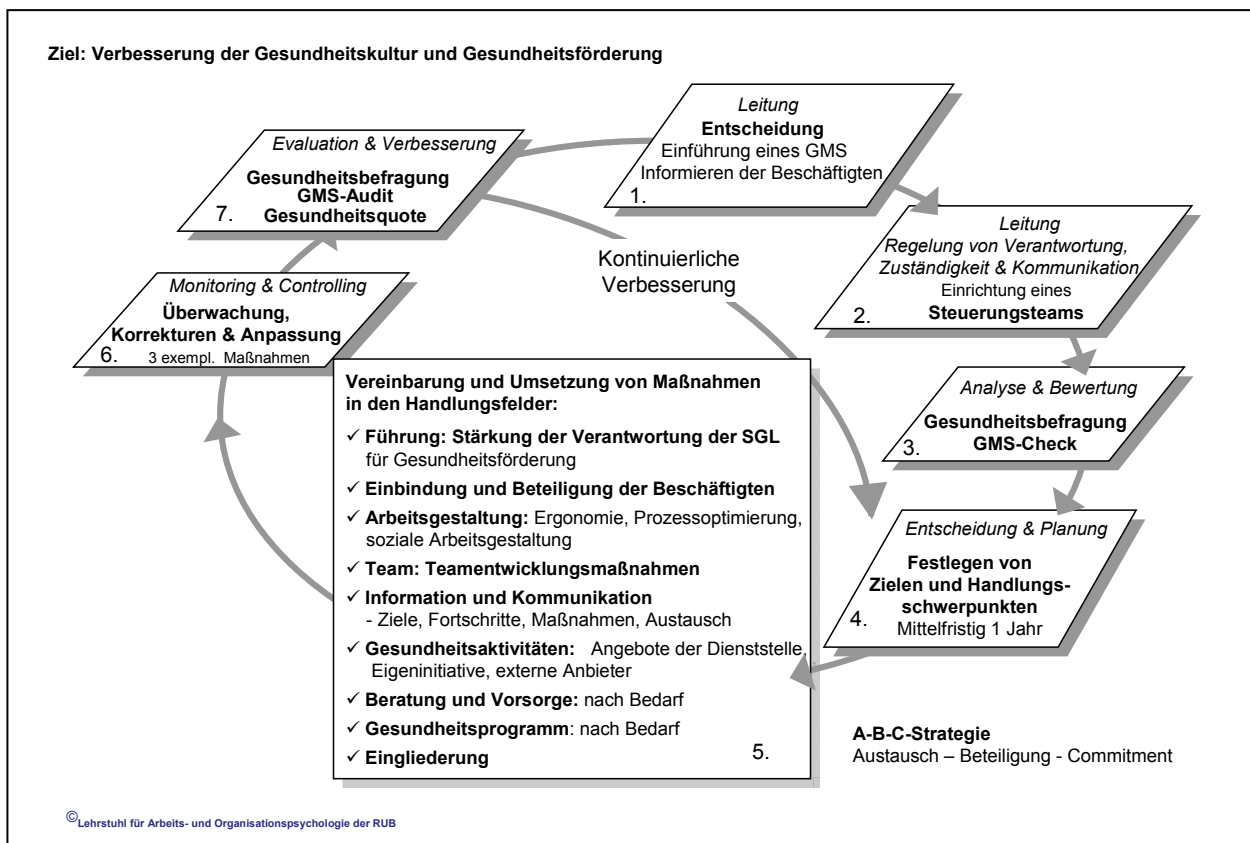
Ziel: Verbesserung der Gesundheitskultur und Gesundheitsförderung

Leitung
Entscheidung
Einführung eines GMS
Informieren der Beschäftigten
1.

Leitung
Regelung von Verantwortung, Zuständigkeit & Kommunikation
Einrichtung eines
2. Steuerungsteams

Analyse & Bewertung
Gesundheitsbefragung
3. GMS-Check

Entscheidung & Planung
Festlegen von Zielen und Handlungsschwerpunkten
4. Mittelfristig 1 Jahr

Vereinbarung und Umsetzung von Maßnahmen in den Handlungsfelder:
✓ Führung: Stärkung der Verantwortung der SGL für Gesundheitsförderung
✓ Einbindung und Beteiligung der Beschäftigten
✓ Arbeitsgestaltung: Ergonomie, Prozessoptimierung, soziale Arbeitsgestaltung
✓ Team: Teamentwicklungsmaßnahmen
✓ Information und Kommunikation
- Ziele, Fortschritte, Maßnahmen, Austausch
✓ Gesundheitsaktivitäten: Angebote der Dienststelle, Eigeninitiative, externe Anbieter
✓ Beratung und Vorsorge: nach Bedarf
✓ Gesundheitsprogramm: nach Bedarf
✓ Eingliederung
5.

Monitoring & Controlling
Überwachung, Korrekturen & Anpassung
6. 3 exempl. Maßnahmen

Evaluation & Verbesserung
Gesundheitsbefragung
GMS-Audit
7. Gesundheitsquote

Kontinuierliche Verbesserung

A-B-C-Strategie
Austausch – Beteiligung - Commitment

©Lehrstuhl für Arbeits- und Organisationspsychologie der RUB